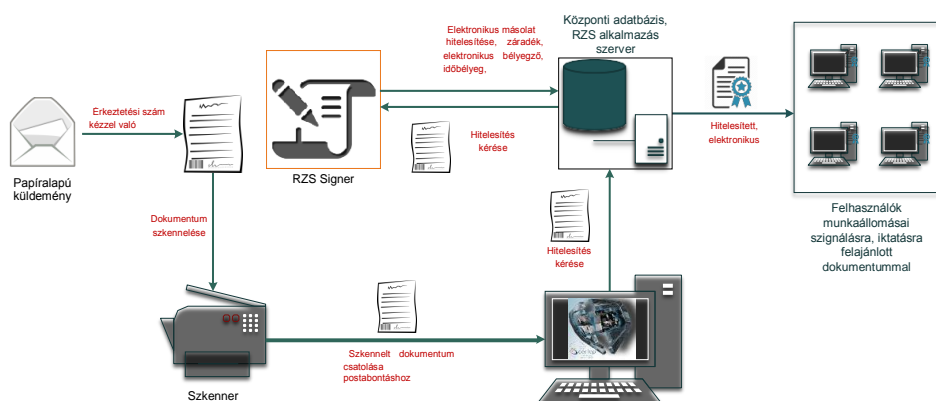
Elektronikus másolat hitelesítése, záradék, elektronikus bélyegző, időbélyeg,

Központi adatbázis, RZS alkalmazás szerver

Erkeztetési szám kézzel való

Papíralapú küldemény

RZS Signer

Hitelesítés kérése

Hitelesített, elektronikus

Felhasználók munkaállomásai szignálásra, iktatásra felajánlott dokumentummal

Dokumentum szkennelése

Hitelesítés kérése

Szkennelt dokumentum csatolása postabontáshoz

Szkenner